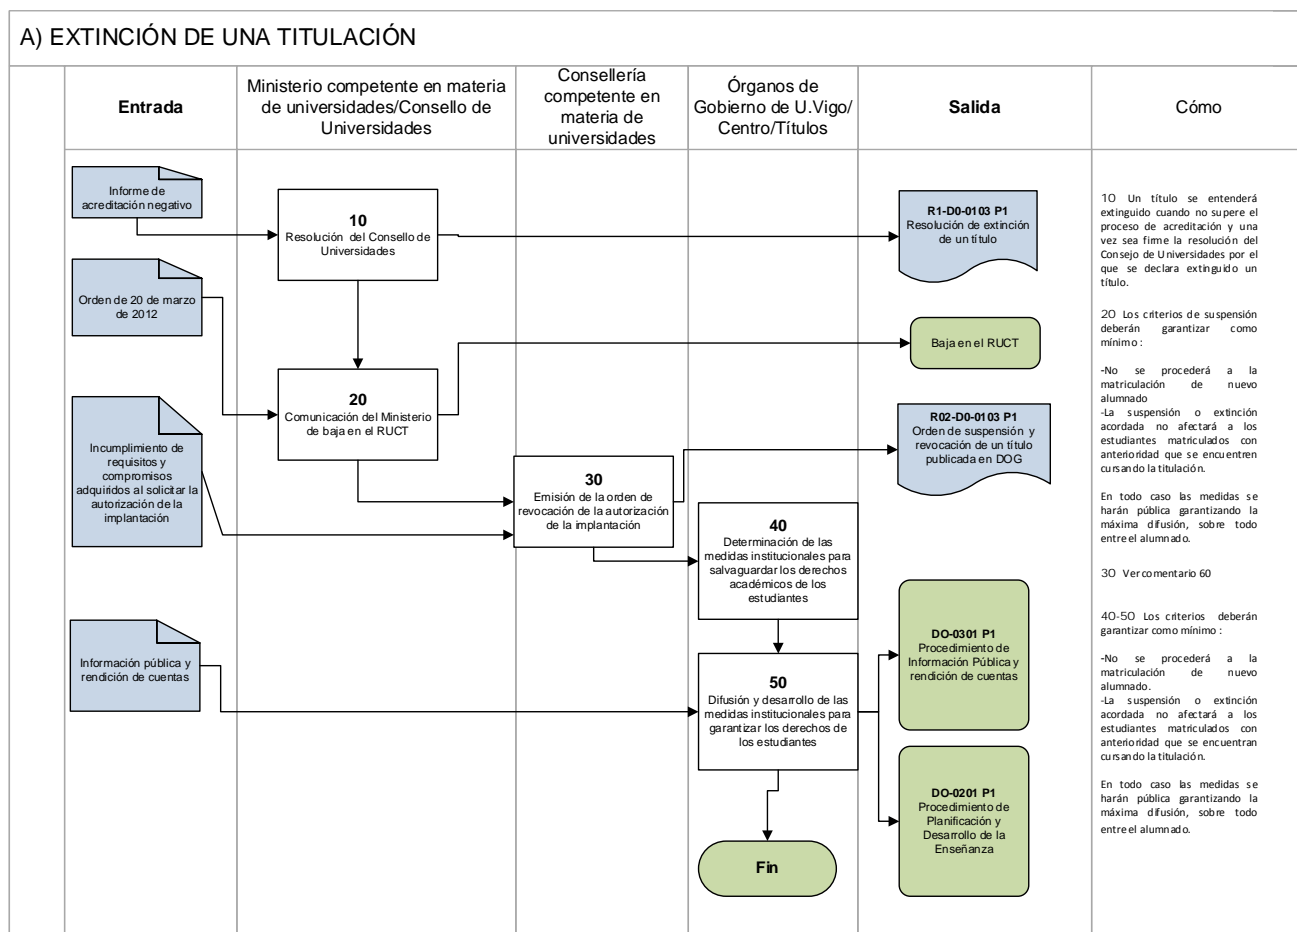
A) EXTINCIÓN DE UNA TITULACIÓN

| Entrada | Ministerio competente en materia de universidades/Consello de Universidades | Consellería competente en materia de universidades | Órganos de Gobierno de U.Vigo/ Centro/Títulos | Salida | Cómo |
|---|---|---|---|---|---|

Informe de acreditación negativo

10
Resolución del Consello de Universidades

R1-D0-0103 P1
Resolución de extinción de un título

Orden de 20 de marzo de 2012

Baja en el RUCT

20
Comunicación del Ministerio de baja en el RUCT

R02-D0-0103 P1
Orden de suspensión y revocación de un título publicada en DOG

Incumplimiento de requisitos y compromisos adquiridos al solicitar la autorización de la implantación

30
Emisión de la orden de revocación de la autorización de la implantación

40
Determinación de las medidas institucionales para salvaguardar los derechos académicos de los estudiantes

Información pública y rendición de cuentas

DO-0301 P1
Procedimiento de Información Pública y rendición de cuentas

50
Difusión y desarrollo de las medidas institucionales para garantizar los derechos de los estudiantes

DO-0201 P1
Procedimiento de Planificación y Desarrollo de la Enseñanza

Fin

10 Un título se entenderá extinguido cuando no supere el proceso de acreditación y una vez sea firme la resolución del Consejo de Universidades por el que se declara extinguido un título.

20 Los criterios de suspensión deberán garantizar como mínimo :

-No se procederá a la matriculación de nuevo alumnado
-La suspensión o extinción acordada no afectará a los estudiantes matriculados con anterioridad que se encuentren cursando la titulación.

En todo caso las medidas se harán pública garantizando la máxima difusión, sobre todo entre el alumnado.

30 Ver comentario 60

40-50 Los criterios deberán garantizar como mínimo :

-No se procederá a la matriculación de nuevo alumnado.
-La suspensión o extinción acordada no afectará a los estudiantes matriculados con anterioridad que se encuentran cursando la titulación.

En todo caso las medidas se harán pública garantizando la máxima difusión, sobre todo entre el alumnado.